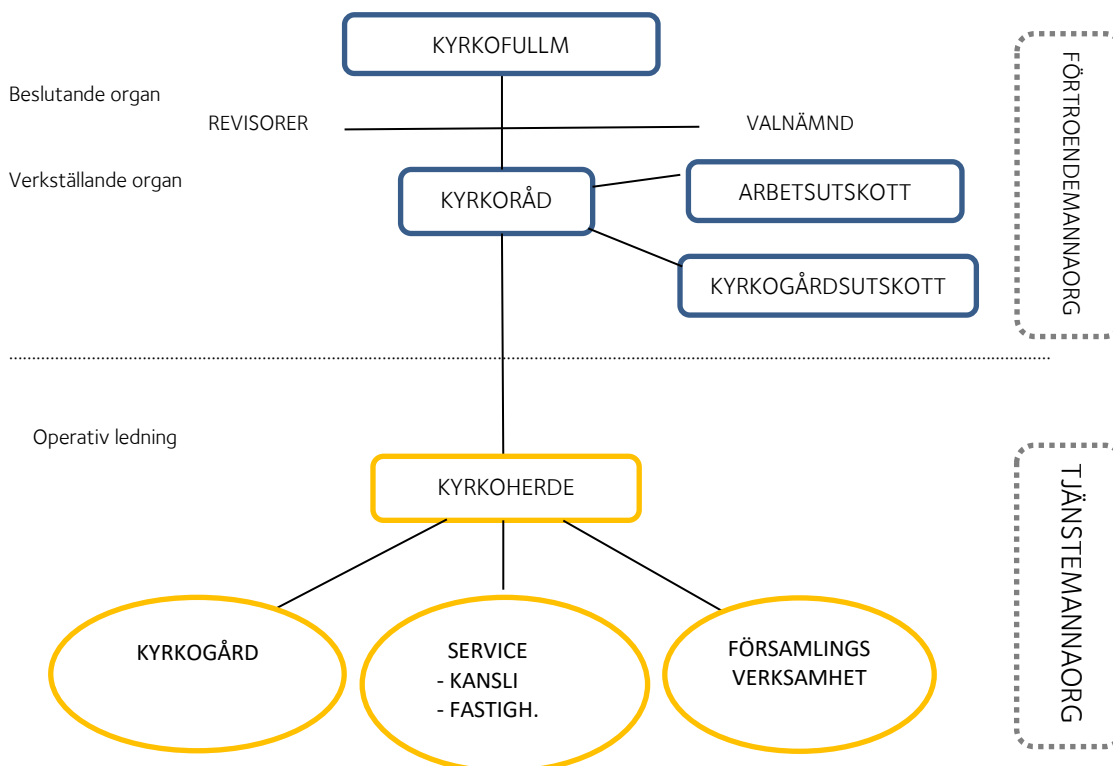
KYRKOFULLM

FÖRTROENDEMANNAORG

Beslutande organ

REVISORER

VALNÄMND

Verkställande organ

KYRKORÅD

ARBETSUTSKOTT

KYRKOGÅRDSUTSKOTT

Operativ ledning

KYRKOHERDE

TJÄNSTEMANNAORG

KYRKOGÅRD

SERVICE
- KANSLI
- FASTIGH.

FÖRSAMLINGS VERKSAMHET